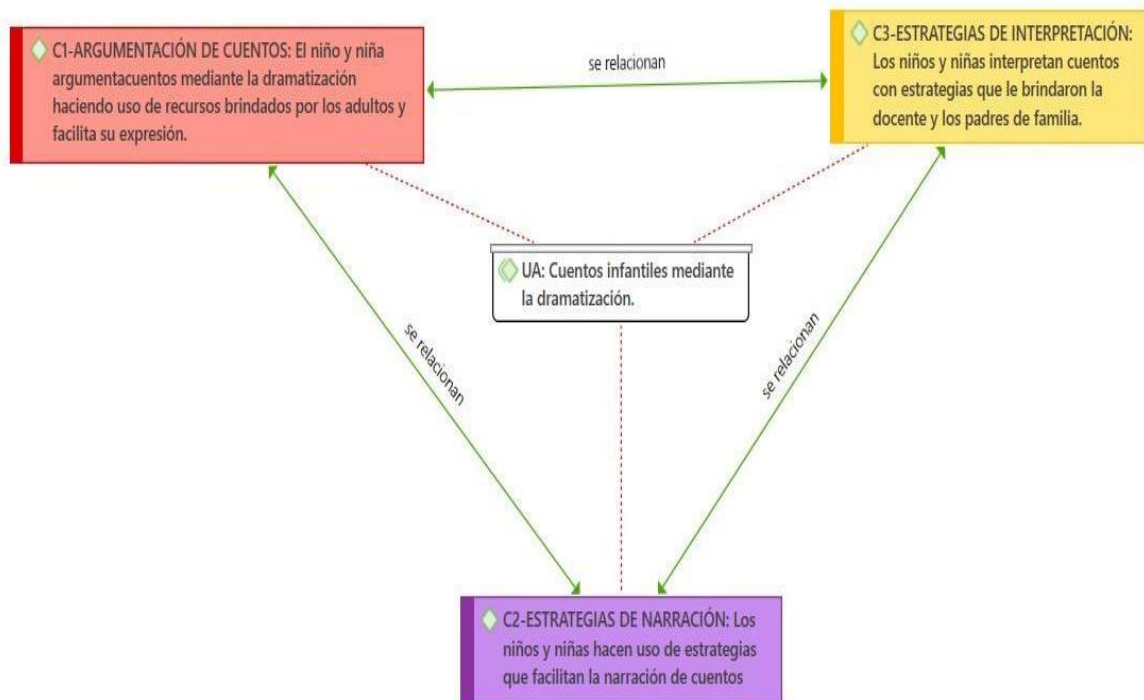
C1-ARGUMENTACIÓN DE CUENTOS: El niño y niña argumentacuentos mediante la dramatización haciendo uso de recursos brindados por los adultos y facilita su expresión.

se relacionan

C3-ESTRATEGIAS DE INTERPRETACIÓN: Los niños y niñas interpretan cuentos con estrategias que le brindaron la docente y los padres de familia.

UA: Cuentos infantiles mediante la dramatización.

se relacionan

se relacionan

C2-ESTRATEGIAS DE NARRACIÓN: Los niños y niñas hacen uso de estrategias que facilitan la narración de cuentos